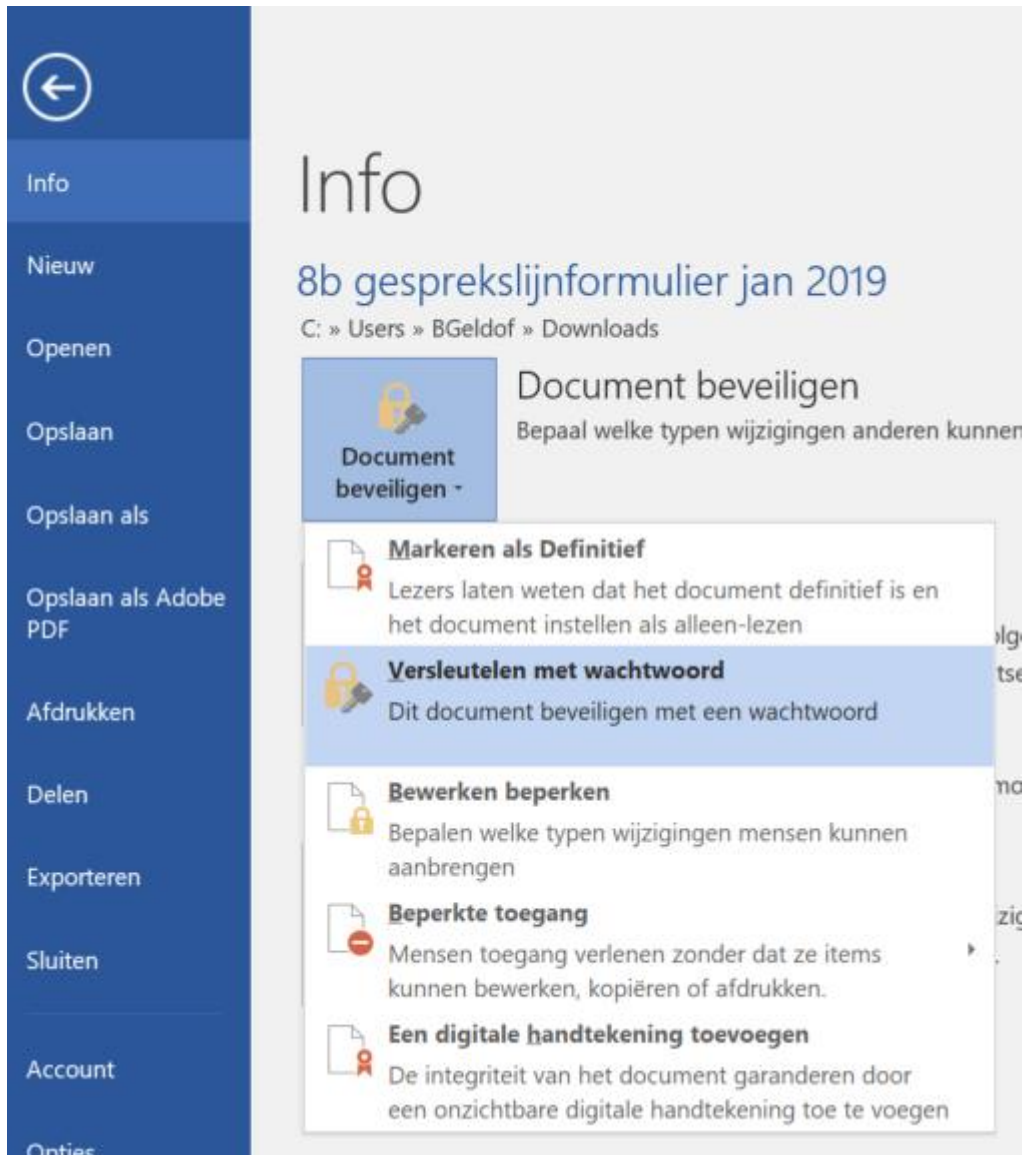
Info

Nieuw

Openen

Opslaan

Opslaan als

Opslaan als Adobe PDF

Afdrukken

Delen

Exporteren

Sluiten

Account

Opties

Info

8b gesprekslijnformulier jan 2019

C: » Users » BGeldof » Downloads

Document beveiligen

Document beveiligen

Bepaal welke typen wijzigingen anderen kunnen

Markeren als Definitief
Lezers laten weten dat het document definitief is en het document instellen als alleen-lezen

Versleutelen met wachtwoord
Dit document beveiligen met een wachtwoord

Bewerken beperken
Bepalen welke typen wijzigingen mensen kunnen aanbrengen

Beperkte toegang
Mensen toegang verlenen zonder dat ze items kunnen bewerken, kopiëren of afdrukken.

Een digitale handtekening toevoegen
De integriteit van het document garanderen door een onzichtbare digitale handtekening toe te voegen

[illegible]